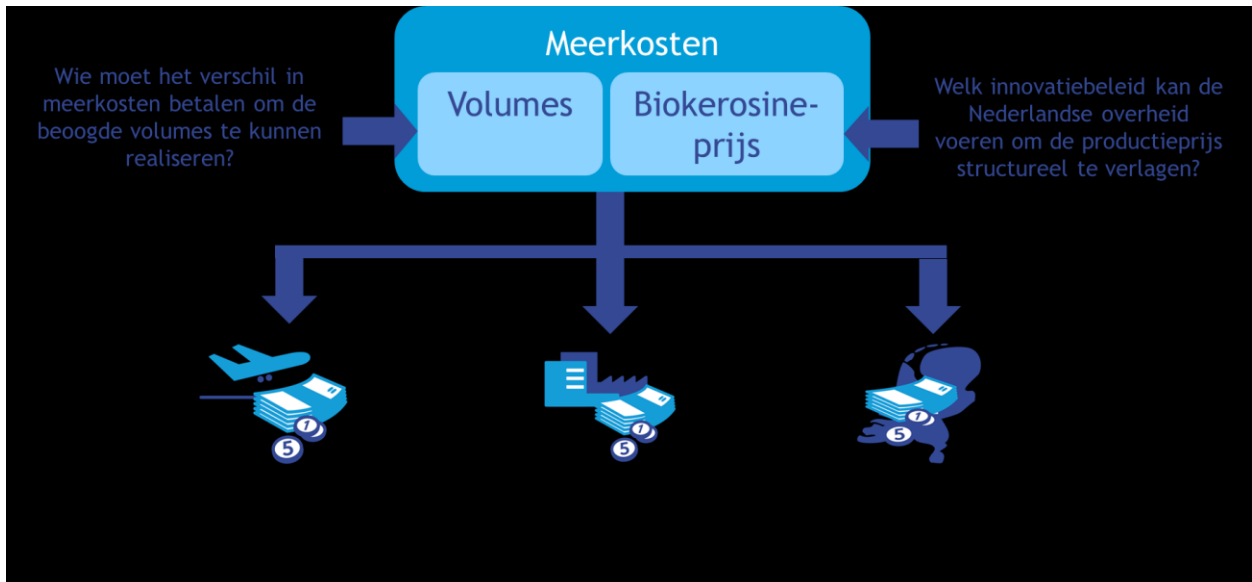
Meerkosten

Wie moet het verschil in meerkosten betalen om de beoogde volumes te kunnen realiseren?

Volumes

Biokerosineprijs

Welk innovatiebeleid kan de Nederlandse overheid voeren om de productieprijs structureel te verlagen?

1
5

1
5

1
5